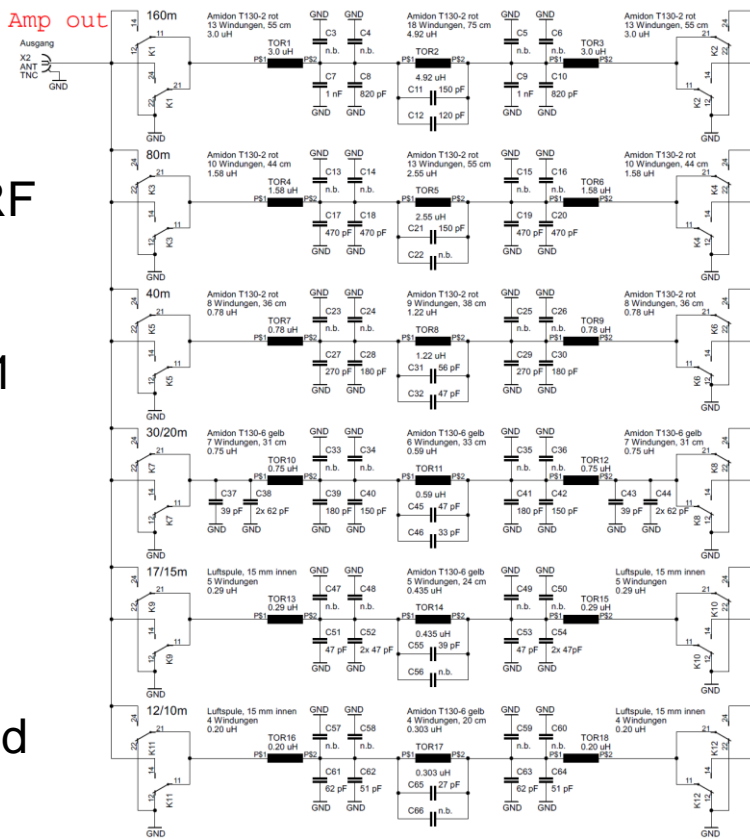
Amp out

Ausgang
X2
ANT
TNC
GND

160m
Amidon T130-2 rot
13 Windungen, 55 cm
3.0 uH
TOR1
3.0 uH
C3 n.b.
C4 n.b.
C7 1 nF
C8 820 pF
Amidon T130-2 rot
18 Windungen, 75 cm
4.92 uH
TOR2
4.92 uH
C11 150 pF
C12 120 pF
C5 n.b.
C6 n.b.
C9 1 nF
C10 820 pF
TOR3
3.0 uH
Amidon T130-2 rot
13 Windungen, 55 cm
3.0 uH
K1
K2

80m
Amidon T130-2 rot
10 Windungen, 44 cm
1.58 uH
TOR4
1.58 uH
C13 n.b.
C14 n.b.
C17 470 pF
C18 470 pF
Amidon T130-2 rot
13 Windungen, 55 cm
2.55 uH
TOR5
2.55 uH
C21 150 pF
C22 n.b.
C15 n.b.
C16 n.b.
C19 470 pF
C20 470 pF
TOR6
1.58 uH
Amidon T130-2 rot
10 Windungen, 44 cm
1.58 uH
K3
K4

40m
Amidon T130-2 rot
8 Windungen, 36 cm
0.78 uH
TOR7
0.78 uH
C23 n.b.
C24 n.b.
C27 270 pF
C28 180 pF
Amidon T130-2 rot
9 Windungen, 38 cm
1.22 uH
TOR8
1.22 uH
C31 56 pF
C32 47 pF
C25 n.b.
C26 n.b.
C29 270 pF
C30 180 pF
TOR9
0.78 uH
Amidon T130-2 rot
8 Windungen, 36 cm
0.78 uH
K5
K6

30/20m
Amidon T130-6 gelb
7 Windungen, 31 cm
0.75 uH
TOR10
0.75 uH
C37 39 pF
C38 2x 62 pF
C33 n.b.
C34 n.b.
C39 180 pF
C40 150 pF
Amidon T130-6 gelb
6 Windungen, 33 cm
0.59 uH
TOR11
0.59 uH
C45 47 pF
C46 33 pF
C35 n.b.
C36 n.b.
C41 180 pF
C42 150 pF
TOR12
0.75 uH
C43 39 pF
C44 2x 62 pF
Amidon T130-6 gelb
7 Windungen, 31 cm
0.75 uH
K7
K8

17/15m
Luftspule, 15 mm innen
5 Windungen
0.29 uH
TOR13
0.29 uH
C47 n.b.
C48 n.b.
C51 47 pF
C52 2x 47 pF
Amidon T130-6 gelb
5 Windungen, 24 cm
0.435 uH
TOR14
0.435 uH
C55 39 pF
C56 n.b.
C49 n.b.
C50 n.b.
C53 47 pF
C54 2x 47pF
TOR15
0.29 uH
Luftspule, 15 mm innen
5 Windungen
0.29 uH
K9
K10

12/10m
Luftspule, 15 mm innen
4 Windungen
0.20 uH
TOR16
0.20 uH
C57 n.b.
C58 n.b.
C61 62 pF
C62 51 pF
Amidon T130-6 gelb
4 Windungen, 20 cm
0.303 uH
TOR17
0.303 uH
C65 27 pF
C66 n.b.
C59 n.b.
C60 n.b.
C63 62 pF
C64 51 pF
TOR18
0.20 uH
Luftspule, 15 mm innen
4 Windungen
0.20 uH
K11
K12

GND
RF
M
d